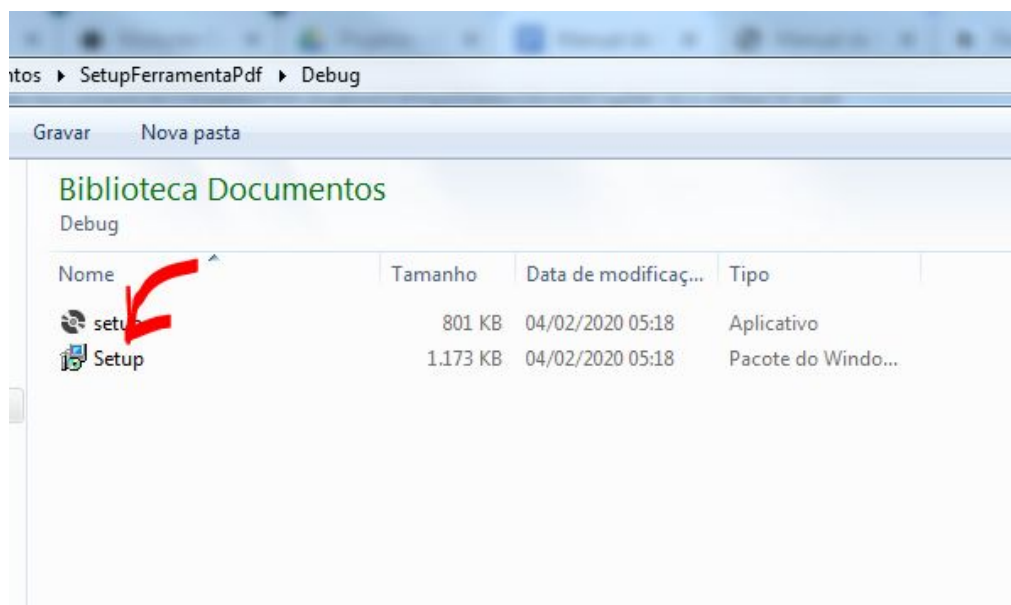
ntos ▸ SetupFerramentaPdf ▸ Debug

Gravar Nova pasta

Biblioteca Documentos
Debug

| Nome | Tamanho | Data de modificaç... | Tipo |
|---|---|---|---|
| setu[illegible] | 801 KB | 04/02/2020 05:18 | Aplicativo |
| Setup | 1.173 KB | 04/02/2020 05:18 | Pacote do Windo... |